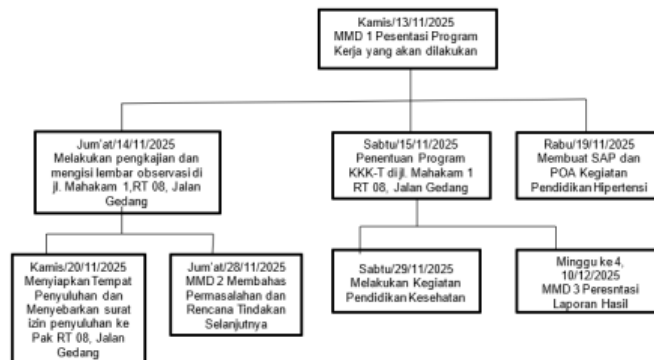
Kamis/13/11/2025
MMD 1 Pesentasi Program Kerja yang akan dilakukan

Jum'at/14/11/2025
Melakukan pengkajian dan mengisi lembar observasi di jl. Mahakam 1,RT 08, Jalan Gedang

Sabtu/15/11/2025
Penentuan Program KKK-T di jl. Mahakam 1 RT 08, Jalan Gedang

Rabu/19/11/2025
Membuat SAP dan POA Kegiatan Pendidikan Hipertensi

Kamis/20/11/2025
Menyiapkan Tempat Penyuluhan dan Menyebarkan surat izin penyuluhan ke Pak RT 08, Jalan Gedang

Jum'at/28/11/2025
MMD 2 Membahas Permasalahan dan Rencana Tindakan Selanjutnya

Sabtu/29/11/2025
Melakukan Kegiatan Pendidikan Kesehatan

Minggu ke 4, 10/12/2025
MMD 3 Peresntasi Laporan Hasil